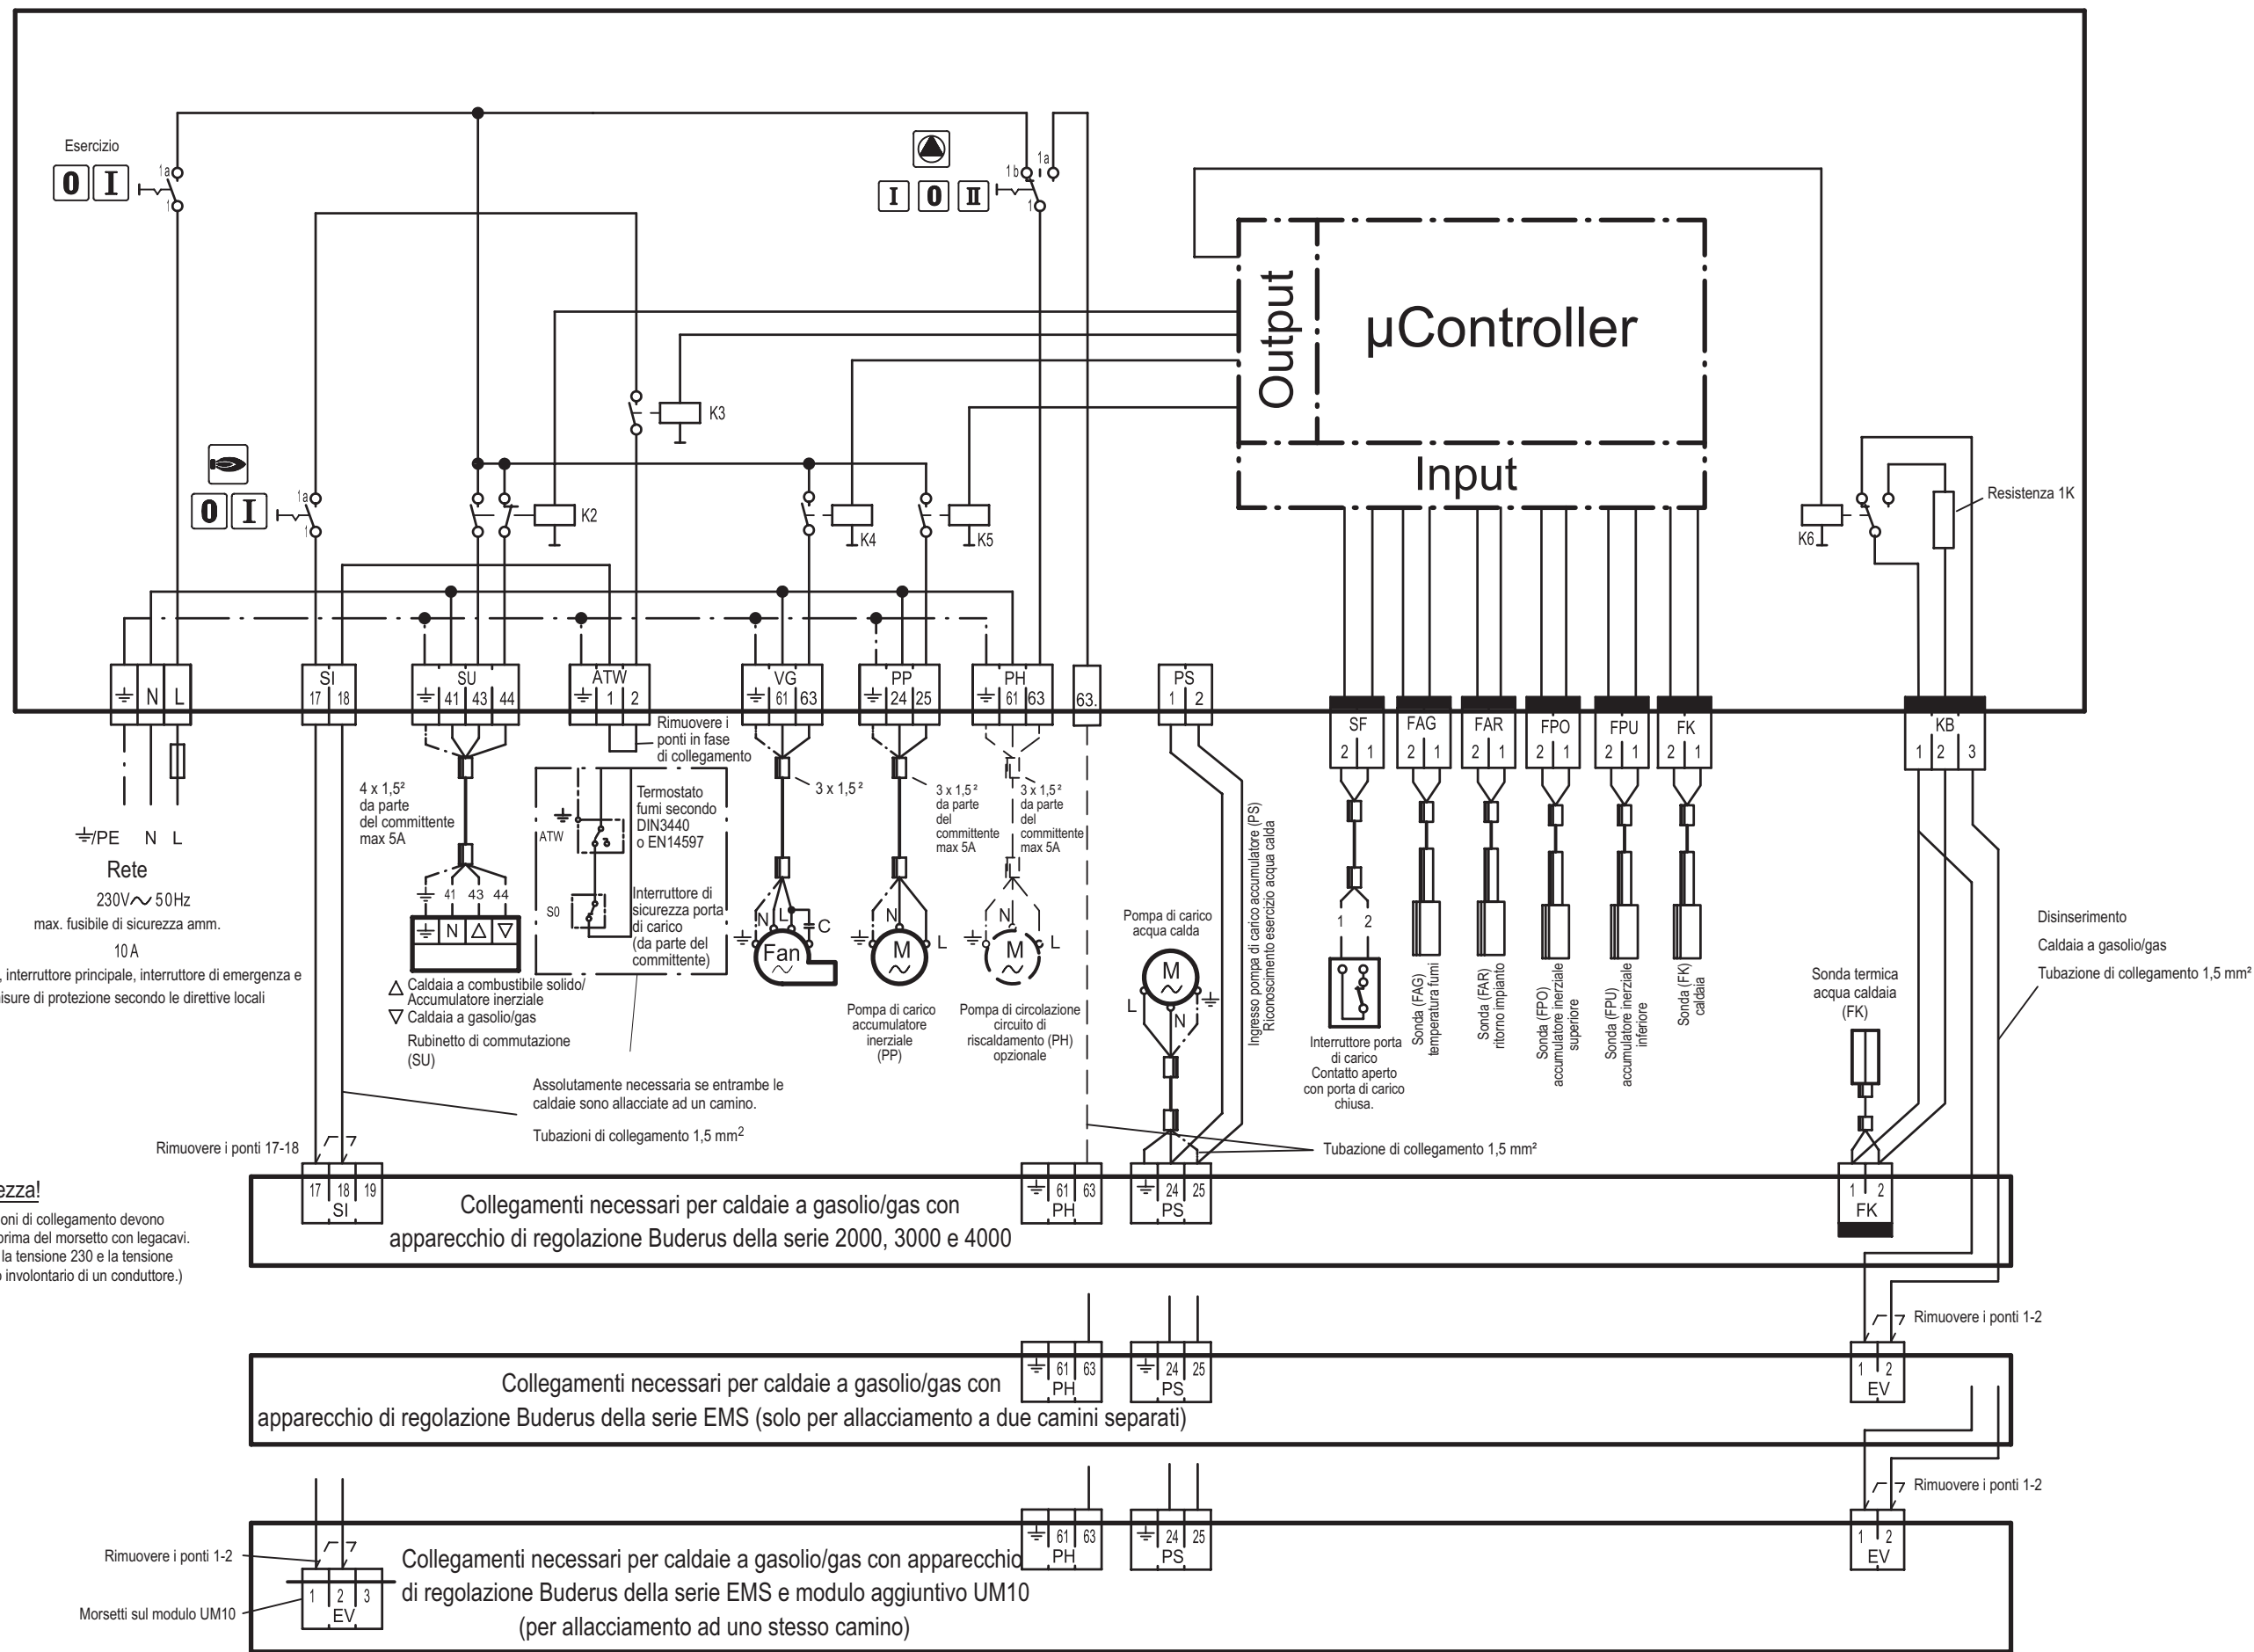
Esercizio

0 I

1a 1

I 0 II

1b 1a 1

Output

µController

Input

K3

0 I

1a 1

K2

K4

K5

K6

Resistenza 1K

SI 17 18

SU 41 43 44

ATW 1 2

VG 61 63

PP 24 25

PH 61 63

63.

PS 1 2

SF 2 1

FAG 2 1

FAR 2 1

FPO 2 1

FPU 2 1

FK 2 1

KB 1 2 3

N L

Rimuovere i ponti in fase di collegamento

4 x 1,5² da parte del committente max 5A

3 x 1,5²

3 x 1,5² da parte del committente max 5A

3 x 1,5² da parte del committente max 5A

/PE N L

Rete

230V~ 50Hz

max. fusibile di sicurezza amm.

10 A

, interruttore principale, interruttore di emergenza e

isure di protezione secondo le direttive locali

41 43 44

N △ ▽

△ Caldaia a combustibile solido/ Accumulatore inerziale

▽ Caldaia a gasolio/gas

Rubinetto di commutazione (SU)

ATW

S0

Termostato fumi secondo DIN3440 o EN14597

Interruttore di sicurezza porta di carico (da parte del committente)

N L C

Fan

N M L

N M L

Pompa di carico accumulatore inerziale (PP)

Pompa di circolazione circuito di riscaldamento (PH) opzionale

Pompa di carico acqua calda

M

L N

Ingresso pompa di carico accumulatore (PS) Riconoscimento esercizio acqua calda

1 2

Interruttore porta di carico Contatto aperto con porta di carico chiusa.

Sonda (FAG) temperatura fumi

Sonda (FAR) ritorno impianto

Sonda (FPO) accumulatore inerziale superiore

Sonda (FPU) accumulatore inerziale inferiore

Sonda (FK) caldaia

Sonda termica acqua caldaia (FK)

Disinserimento

Caldaia a gasolio/gas

Tubazione di collegamento 1,5 mm²

Assolutamente necessaria se entrambe le caldaie sono allacciate ad un camino.

Tubazioni di collegamento 1,5 mm$^2$

Tubazione di collegamento 1,5 mm²

Rimuovere i ponti 17-18

ezza!

oni di collegamento devono

prima del morsetto con legacavi.

la tensione 230 e la tensione

o involontario di un conduttore.)

17 18 19 SI

Collegamenti necessari per caldaie a gasolio/gas con apparecchio di regolazione Buderus della serie 2000, 3000 e 4000

61 63 PH

24 25 PS

1 2 FK

Rimuovere i ponti 1-2

Collegamenti necessari per caldaie a gasolio/gas con apparecchio di regolazione Buderus della serie EMS (solo per allacciamento a due camini separati)

61 63 PH

24 25 PS

1 2 EV

Rimuovere i ponti 1-2

Rimuovere i ponti 1-2

Morsetti sul modulo UM10

1 2 3 EV

Collegamenti necessari per caldaie a gasolio/gas con apparecchio di regolazione Buderus della serie EMS e modulo aggiuntivo UM10 (per allacciamento ad uno stesso camino)

61 63 PH

24 25 PS

1 2 EV